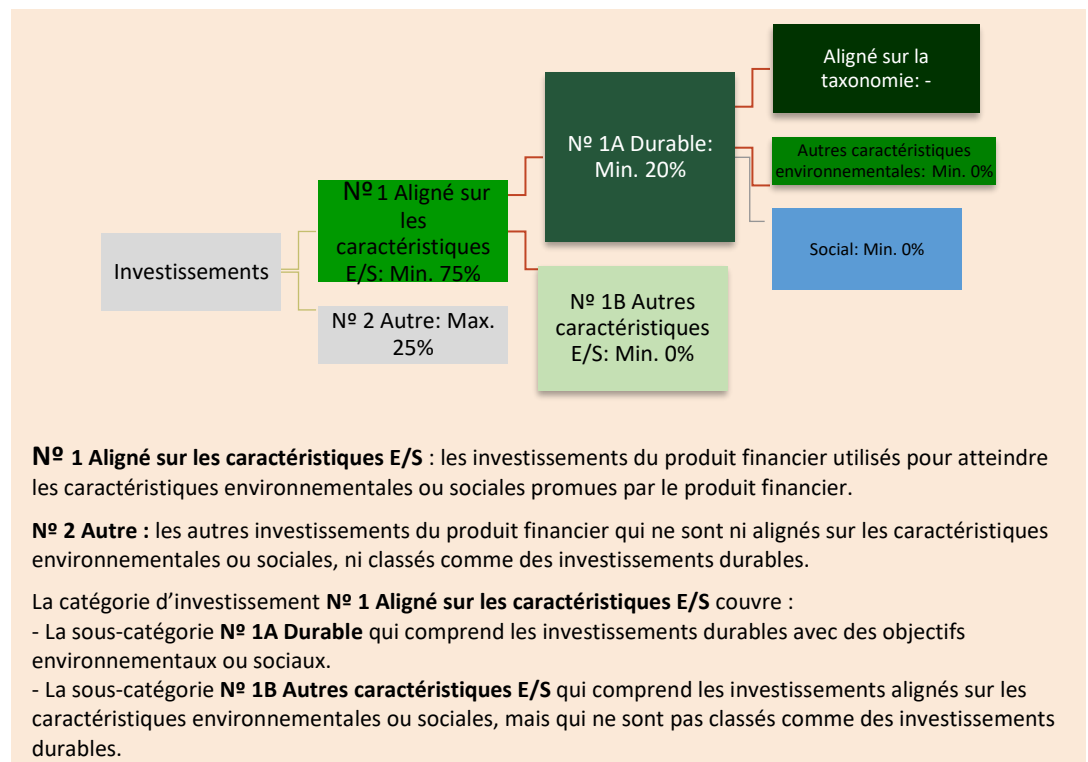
Investissements

Nº 1 Aligné sur les caractéristiques E/S: Min. 75%

Nº 2 Autre: Max. 25%

Nº 1A Durable: Min. 20%

Nº 1B Autres caractéristiques E/S: Min. 0%

Aligné sur la taxonomie: -

Autres caractéristiques environnementales: Min. 0%

Social: Min. 0%

**Nº 1 Aligné sur les caractéristiques E/S** : les investissements du produit financier utilisés pour atteindre les caractéristiques environnementales ou sociales promues par le produit financier.

**Nº 2 Autre :** les autres investissements du produit financier qui ne sont ni alignés sur les caractéristiques environnementales ou sociales, ni classés comme des investissements durables.

La catégorie d'investissement **Nº 1 Aligné sur les caractéristiques E/S** couvre :
- La sous-catégorie **Nº 1A Durable** qui comprend les investissements durables avec des objectifs environnementaux ou sociaux.
- La sous-catégorie **Nº 1B Autres caractéristiques E/S** qui comprend les investissements alignés sur les caractéristiques environnementales ou sociales, mais qui ne sont pas classés comme des investissements durables.